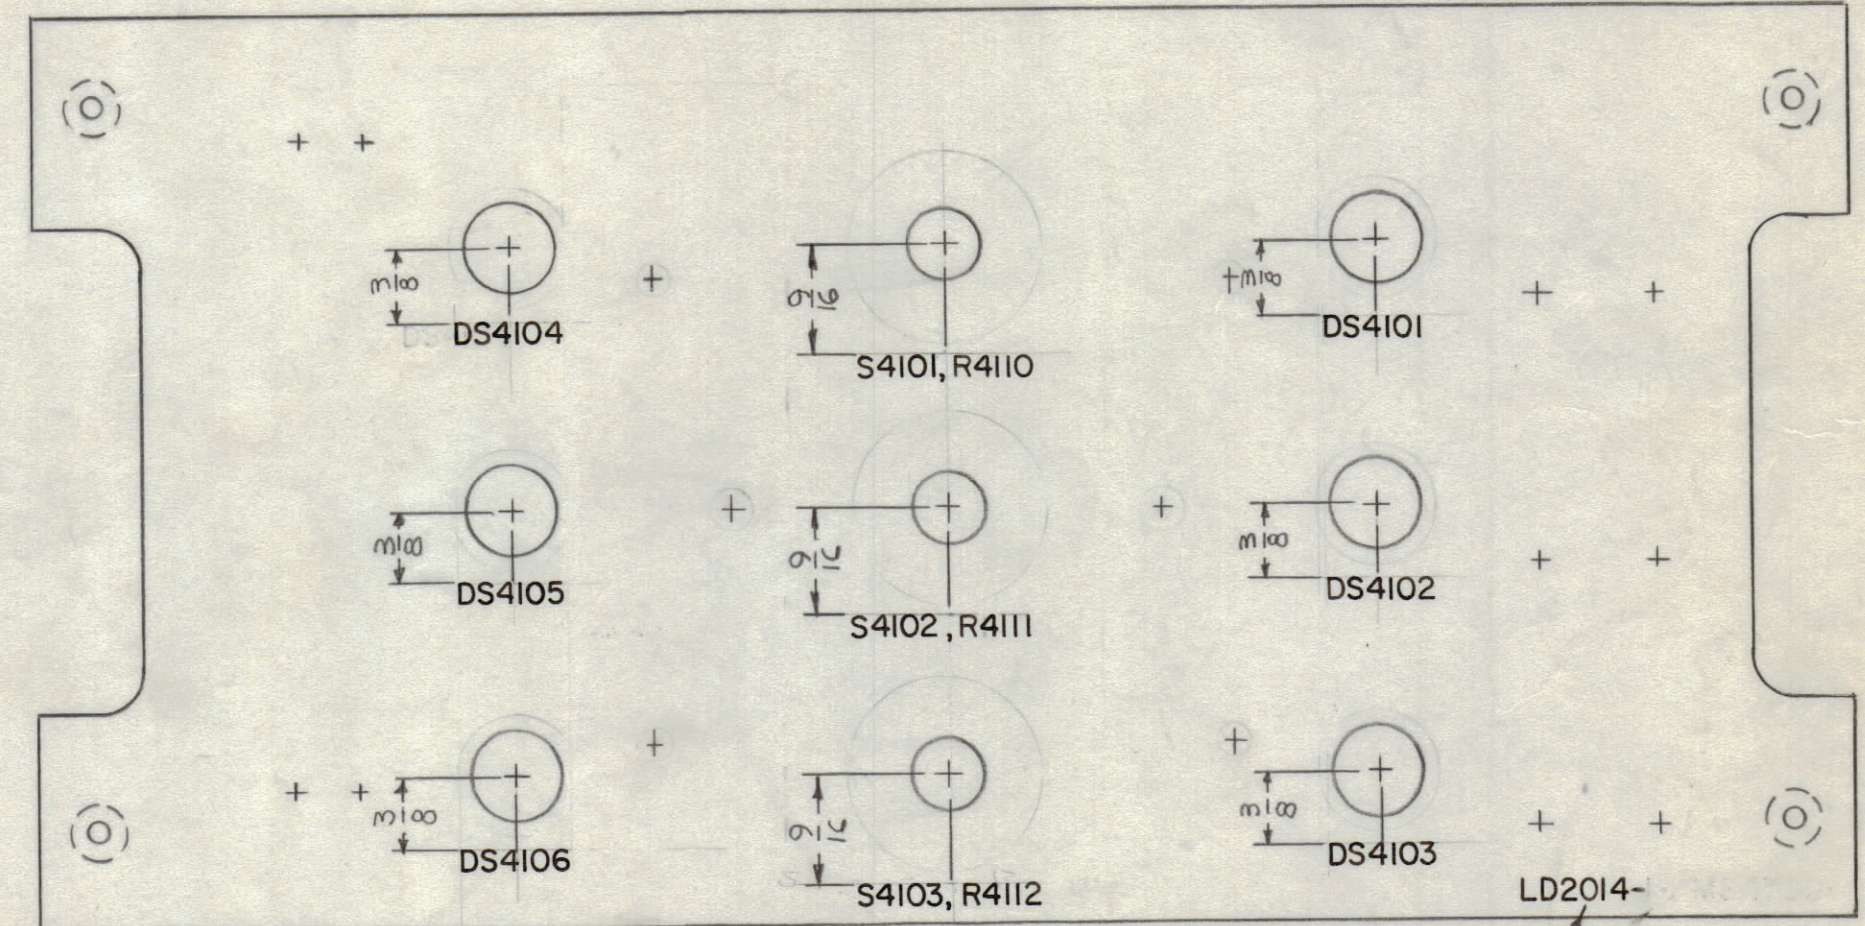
$\frac{3}{8}$
DS4104
$\frac{9}{16}$
S4101, R4110
$\frac{3}{8}$
DS4101
$\frac{3}{8}$
DS4105
$\frac{9}{16}$
S4102, R4111
$\frac{3}{8}$
DS4102
$\frac{3}{8}$
DS4106
$\frac{9}{16}$
S4103, R4112
$\frac{3}{8}$
DS4103
LD2014-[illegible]